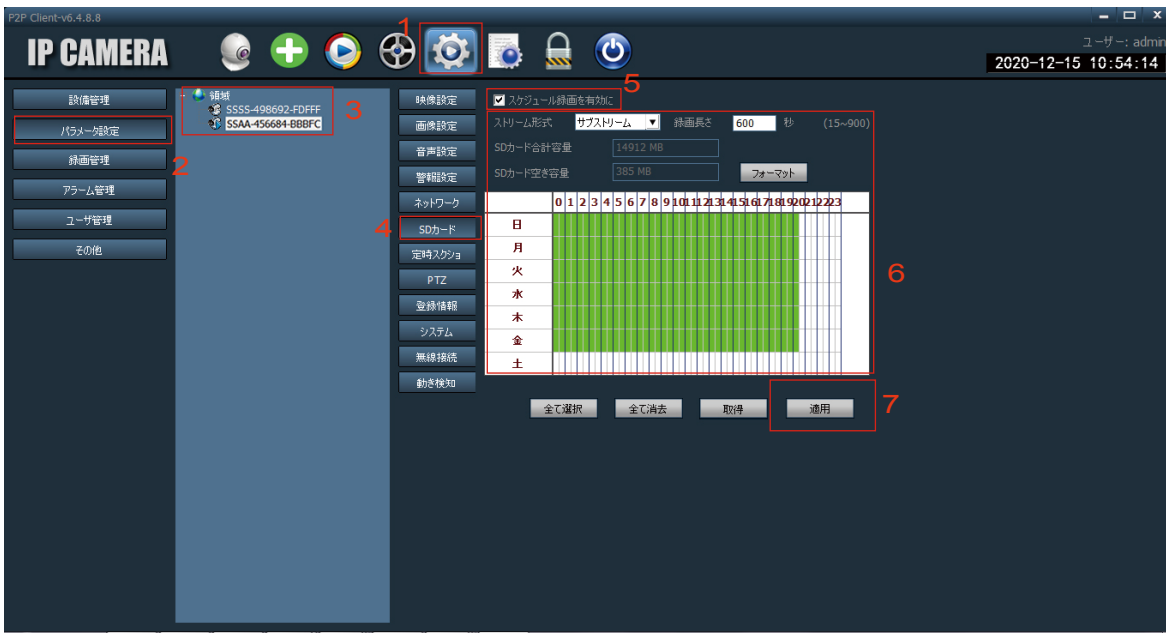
P2P Client-v6.4.8.8

IP CAMERA

1

ユーザー: admin
2020-12-15 10:54:14

設備管理
パラメータ設定
録画管理
アラーム管理
ユーザ管理
その他

2

領域
SSSS-498692-FDFFF
SSAA-456684-BBBFC

3

映像設定
画像設定
音声設定
警報設定
ネットワーク
SDカード
定時スクショ
PTZ
登録情報
システム
無線接続
動き検知

4

5

スケジュール録画を有効に

ストリーム形式 サブストリーム 録画長さ 600 秒 (15~900)
SDカード合計容量 14912 MB
SDカード空き容量 385 MB フォーマット

|  | 0 | 1 | 2 | 3 | 4 | 5 | 6 | 7 | 8 | 9 | 10 | 11 | 12 | 13 | 14 | 15 | 16 | 17 | 18 | 19 | 20 | 21 | 22 | 23 |
|---|---|---|---|---|---|---|---|---|---|---|---|---|---|---|---|---|---|---|---|---|---|---|---|---|
| 日 | | | | | | | | | | | | | | | | | | | | | | | | |
| 月 | | | | | | | | | | | | | | | | | | | | | | | | |
| 火 | | | | | | | | | | | | | | | | | | | | | | | | |
| 水 | | | | | | | | | | | | | | | | | | | | | | | | |
| 木 | | | | | | | | | | | | | | | | | | | | | | | | |
| 金 | | | | | | | | | | | | | | | | | | | | | | | | |
| 土 | | | | | | | | | | | | | | | | | | | | | | | | |

6

全て選択 全て消去 取得 適用

7